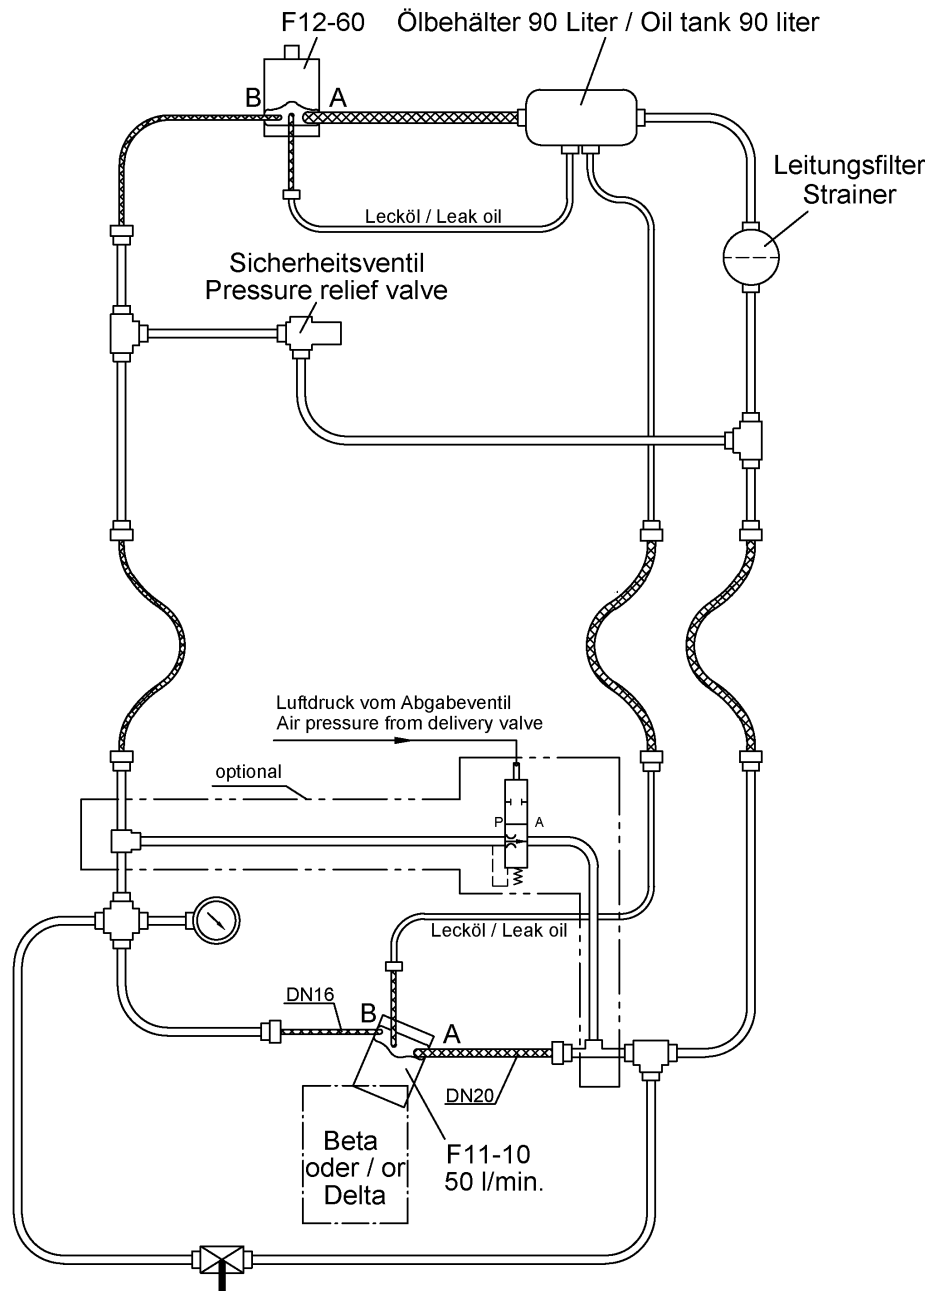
F12-60

Ölbehälter 90 Liter / Oil tank 90 liter

B

A

Lecköl / Leak oil

Leitungsfilter
Strainer

Sicherheitsventil
Pressure relief valve

Luftdruck vom Abgabeventil
Air pressure from delivery valve

optional

P

A

Lecköl / Leak oil

DN16

B

A

DN20

Beta
oder / or
Delta

F11-10
50 l/min.